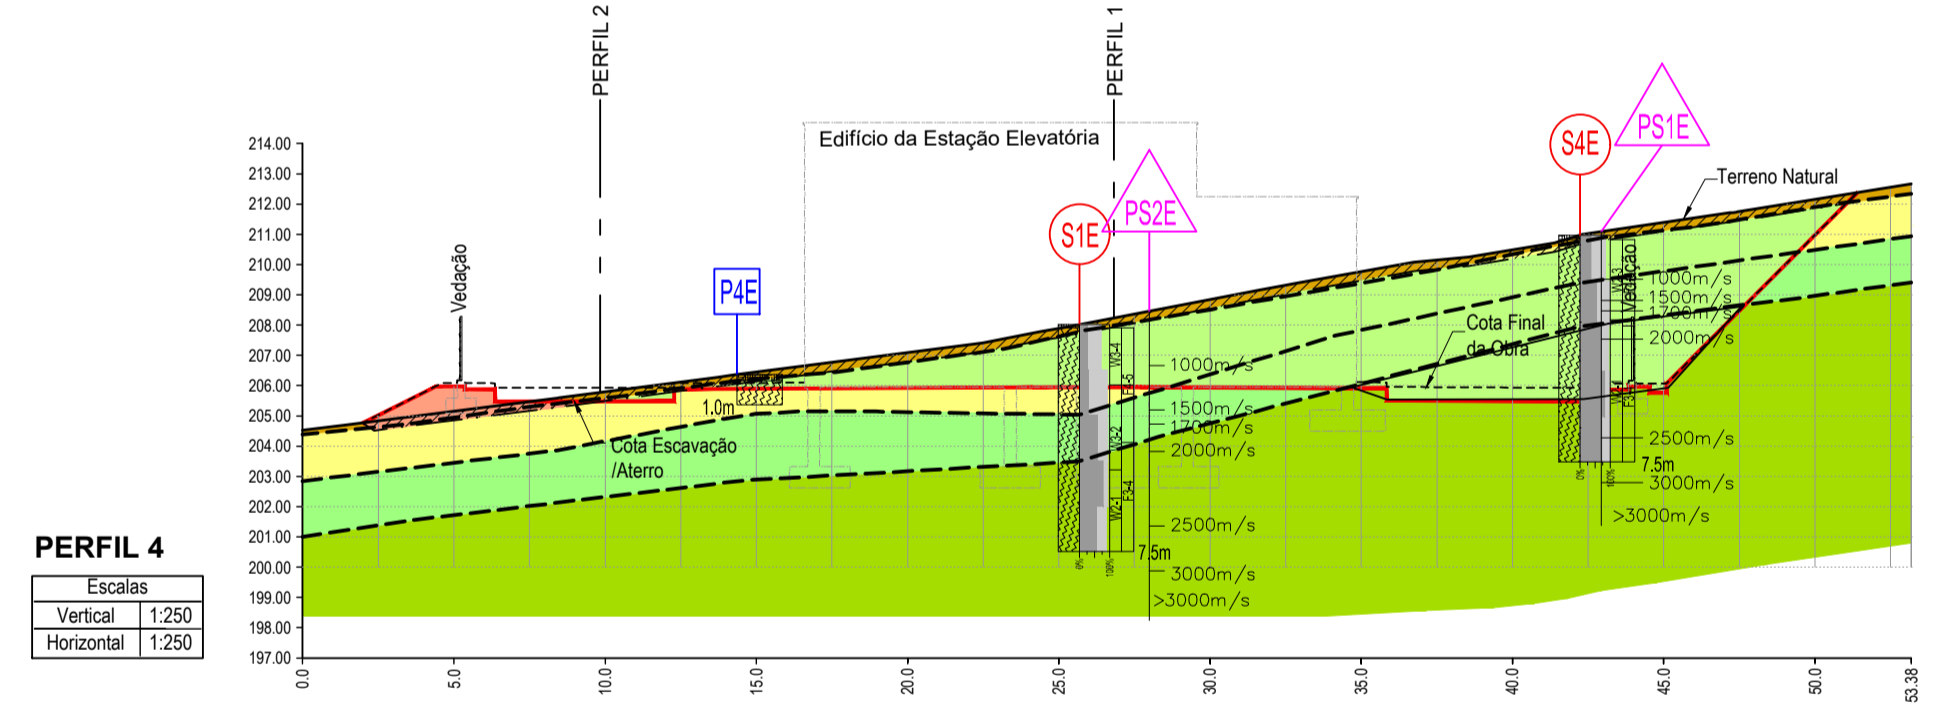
PERFIL 2
PERFIL 1
Edifício da Estação Elevatória
S4E
PS1E
Terreno Natural
S1E
PS2E
P4E
Vedação
Vedação
1000m/s
1500m/s
1700m/s
2000m/s
Cota Final da Obra
1000m/s
1.0m
1500m/s
1700m/s
2000m/s
Cota Escavação /Aterro
2500m/s
7.5m
3000m/s
>3000m/s
2500m/s
7.5m
3000m/s
>3000m/s
W3-4
F3-5
W3-2
F3-4
W2-1
W3-3
W3-4
F3-4
0%
100%
0%
100%

214.00
213.00
212.00
211.00
210.00
209.00
208.00
207.00
206.00
205.00
204.00
203.00
202.00
201.00
200.00
199.00
198.00
197.00

0.0
5.0
10.0
15.0
20.0
25.0
30.0
35.0
40.0
45.0
50.0
53.38

PERFIL 4

| Escalas | |
|---|---|
| Vertical | 1:250 |
| Horizontal | 1:250 |